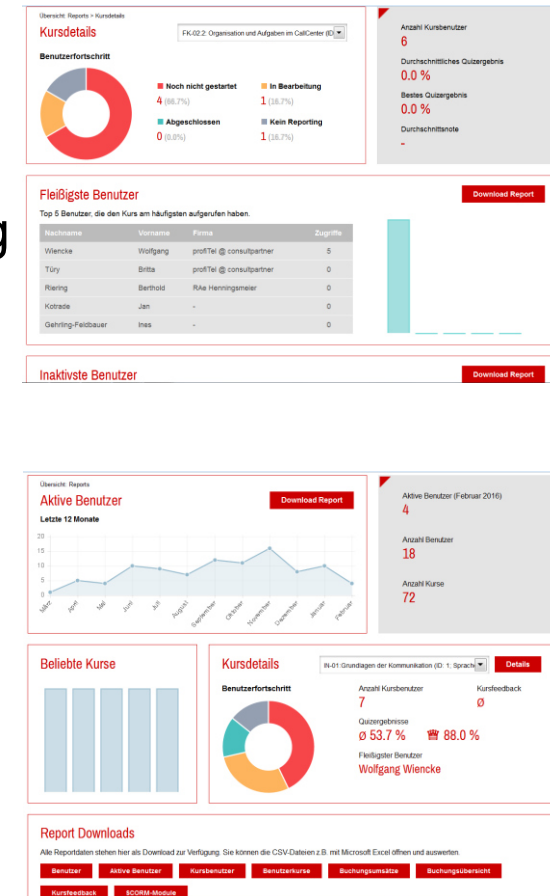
Übersicht: Reports > Kursdetails

Kursdetails

FK-02.2: Organisation und Aufgaben im CallCenter (ID

Benutzerfortschritt

Noch nicht gestartet
4 (66.7%)

In Bearbeitung
1 (16.7%)

Abgeschlossen
0 (0.0%)

Kein Reporting
1 (16.7%)

Anzahl Kursbenutzer
6

Durchschnittliches Quizergebnis
0.0 %

Bestes Quizergebnis
0.0 %

Durchschnittsnote
-

Fleißigste Benutzer

Download Report

Top 5 Benutzer, die den Kurs am häufigsten aufgerufen haben.

| Nachname | Vorname | Firma | Zugriffe |
|---|---|---|---|
| Wiencke | Wolfgang | profiTel @ consultpartner | 5 |
| Türy | Britta | profiTel @ consultpartner | 0 |
| Riering | Berthold | RAe Henningsmeier | 0 |
| Kotrade | Jan | - | 0 |
| Gehrling-Feldbauer | Ines | - | 0 |

Inaktivste Benutzer

Download Report

Übersicht: Reports

Aktive Benutzer

Download Report

Letzte 12 Monate

20
15
10
5
0

März
April
Mai
Juni
Juli
August
September
Oktober
November
Dezember
Januar
Februar

Aktive Benutzer (Februar 2016)
4

Anzahl Benutzer
18

Anzahl Kurse
72

Beliebte Kurse

Kursdetails

IN-01:Grundlagen der Kommunikation (ID: 1, Sprach

Details

Benutzerfortschritt

Anzahl Kursbenutzer
7

Kursfeedback
Ø

Quizergebnisse
Ø 53.7 %
88.0 %

Fleißigster Benutzer
Wolfgang Wiencke

Report Downloads

Alle Reportdaten stehen hier als Download zur Verfügung. Sie können die CSV-Dateien z.B. mit Microsoft Excel öffnen und auswerten.

Benutzer
Aktive Benutzer
Kursbenutzer
Benutzerkurse
Buchungsumsätze
Buchungsübersicht
Kursfeedback
SCORM-Module